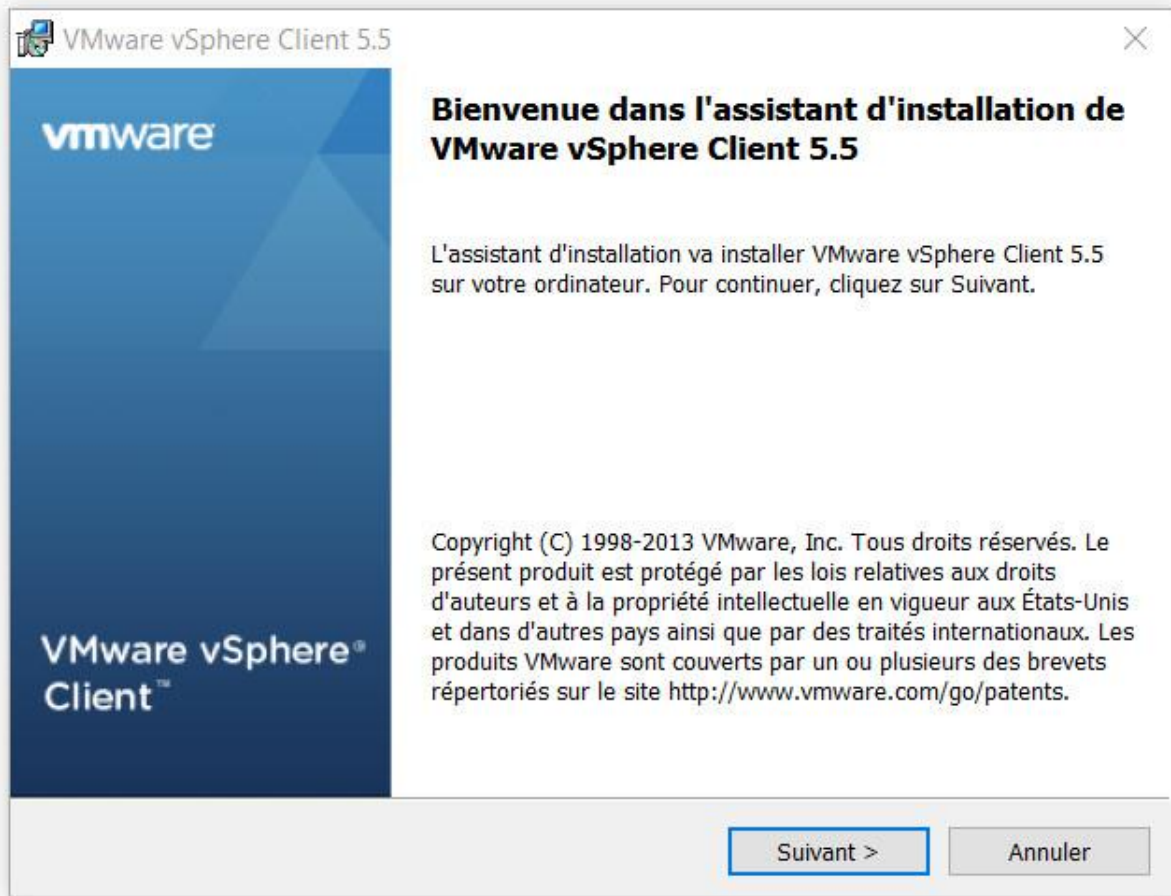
VMware vSphere Client 5.5

vmware

VMware vSphere® Client™

Bienvenue dans l'assistant d'installation de VMware vSphere Client 5.5

L'assistant d'installation va installer VMware vSphere Client 5.5 sur votre ordinateur. Pour continuer, cliquez sur Suivant.

Copyright (C) 1998-2013 VMware, Inc. Tous droits réservés. Le présent produit est protégé par les lois relatives aux droits d'auteurs et à la propriété intellectuelle en vigueur aux États-Unis et dans d'autres pays ainsi que par des traités internationaux. Les produits VMware sont couverts par un ou plusieurs des brevets répertoriés sur le site http://www.vmware.com/go/patents.

Suivant >

Annuler